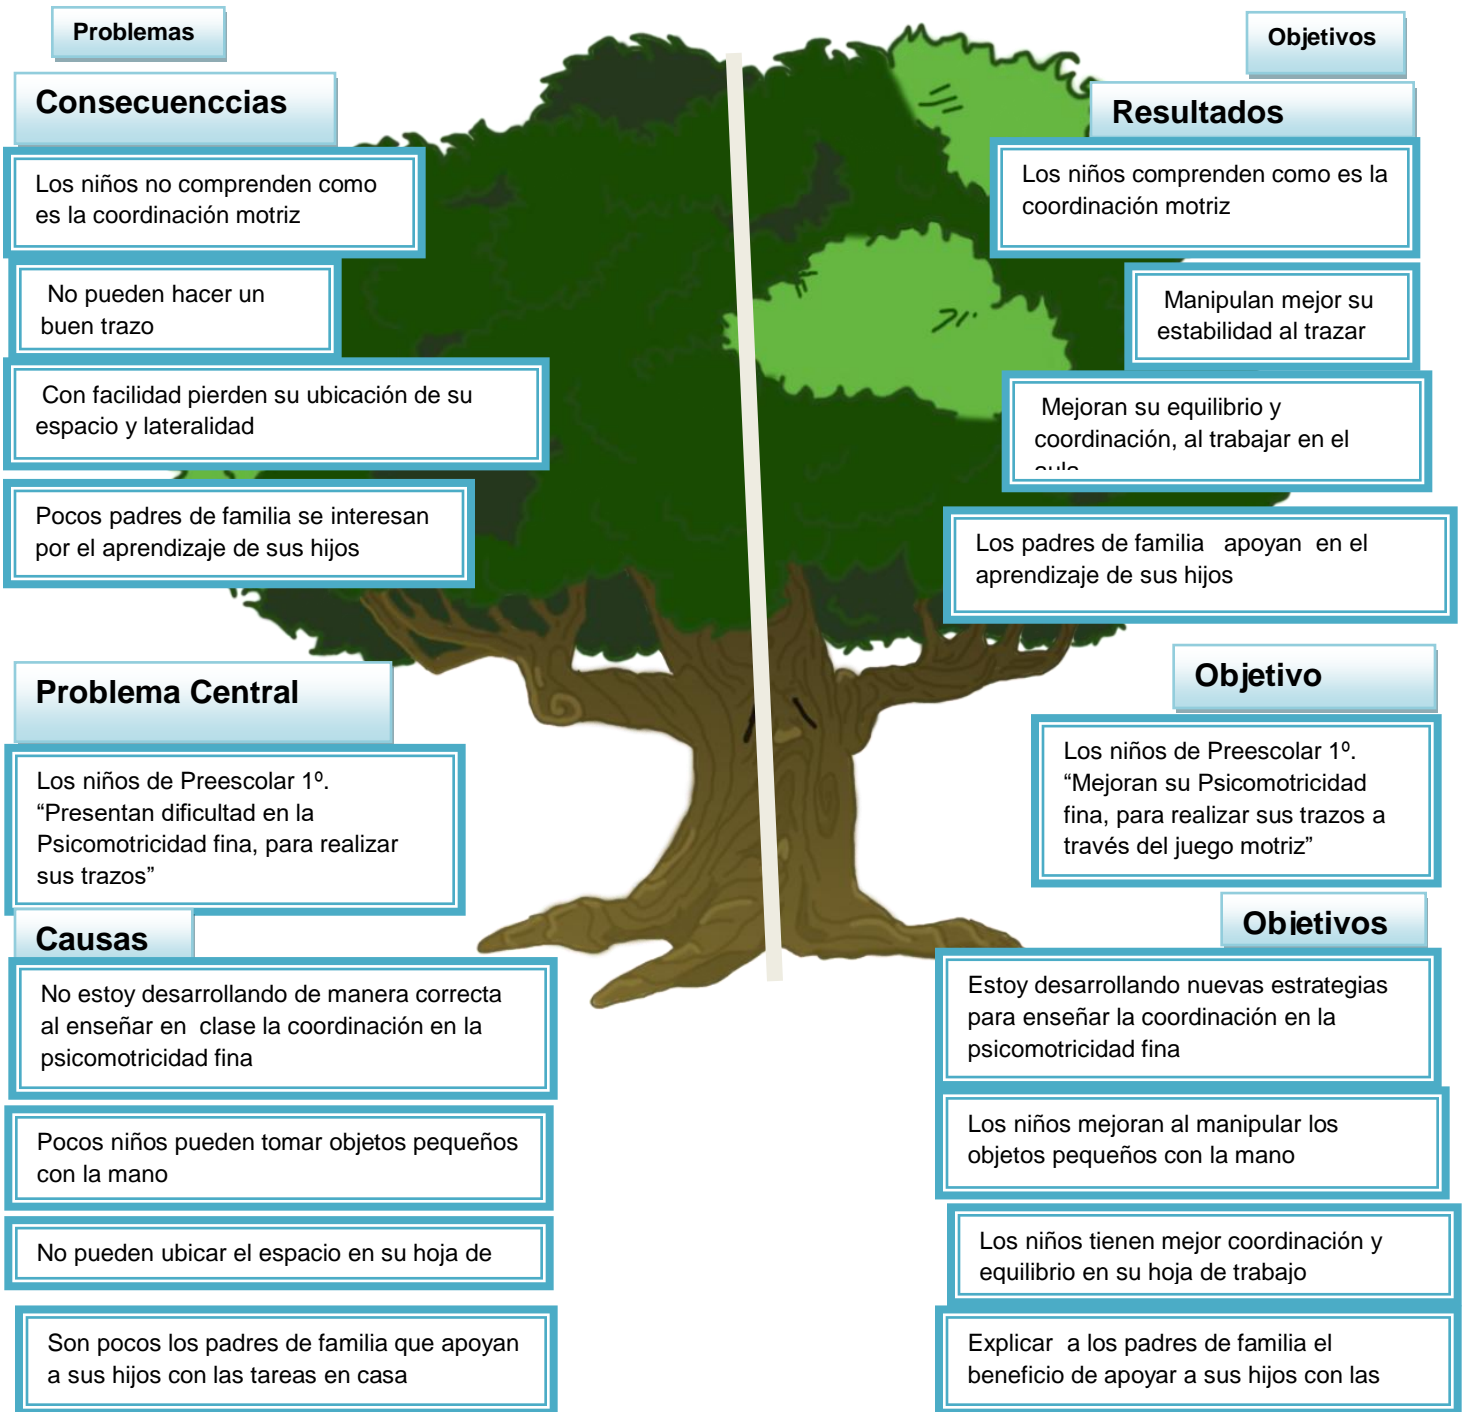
Problemas

Consecuenccias

Los niños no comprenden como es la coordinación motriz

No pueden hacer un buen trazo

Con facilidad pierden su ubicación de su espacio y lateralidad

Pocos padres de familia se interesan por el aprendizaje de sus hijos

Problema Central

Los niños de Preescolar 1º. “Presentan dificultad en la Psicomotricidad fina, para realizar sus trazos”

Causas

No estoy desarrollando de manera correcta al enseñar en clase la coordinación en la psicomotricidad fina

Pocos niños pueden tomar objetos pequeños con la mano

No pueden ubicar el espacio en su hoja de

Son pocos los padres de familia que apoyan a sus hijos con las tareas en casa

Objetivos

Resultados

Los niños comprenden como es la coordinación motriz

Manipulan mejor su estabilidad al trazar

Mejoran su equilibrio y coordinación, al trabajar en el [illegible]

Los padres de familia apoyan en el aprendizaje de sus hijos

Objetivo

Los niños de Preescolar 1º. “Mejoran su Psicomotricidad fina, para realizar sus trazos a través del juego motriz”

Obietivos

Estoy desarrollando nuevas estrategias para enseñar la coordinación en la psicomotricidad fina

Los niños mejoran al manipular los objetos pequeños con la mano

Los niños tienen mejor coordinación y equilibrio en su hoja de trabajo

Explicar a los padres de familia el beneficio de apoyar a sus hijos con las